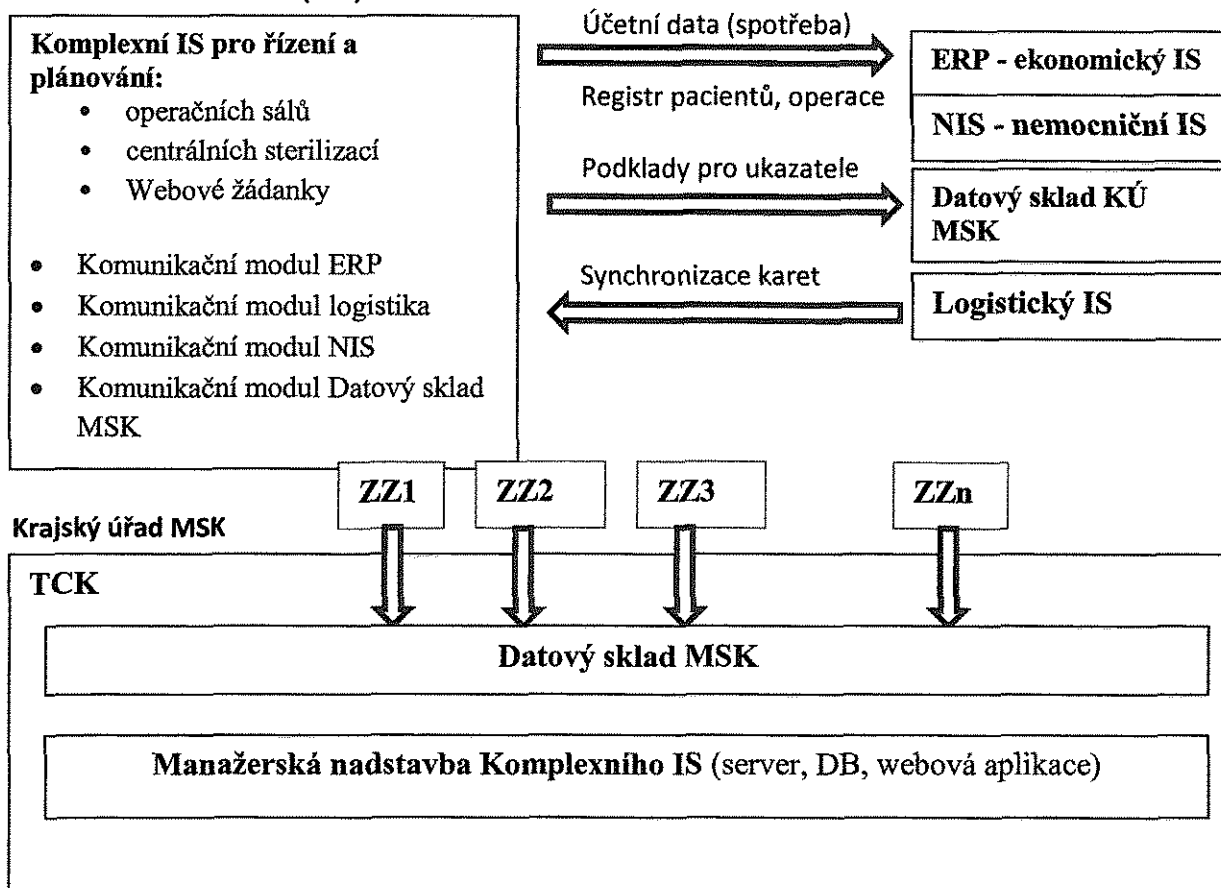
Komplexní IS pro řízení a plánování:
- operačních sálů
- centrálních sterilizací
- Webové žádanky

- Komunikační modul ERP
- Komunikační modul logistika
- Komunikační modul NIS
- Komunikační modul Datový sklad MSK

Účetní data (spotřeba)

ERP - ekonomický IS

Registr pacientů, operace

NIS - nemocniční IS

Podklady pro ukazatele

Datový sklad KÚ MSK

Synchronizace karet

Logistický IS

ZZ1

ZZ2

ZZ3

ZZn

Krajský úřad MSK

TCK

Datový sklad MSK

Manažerská nadstavba Komplexního IS (server, DB, webová aplikace)